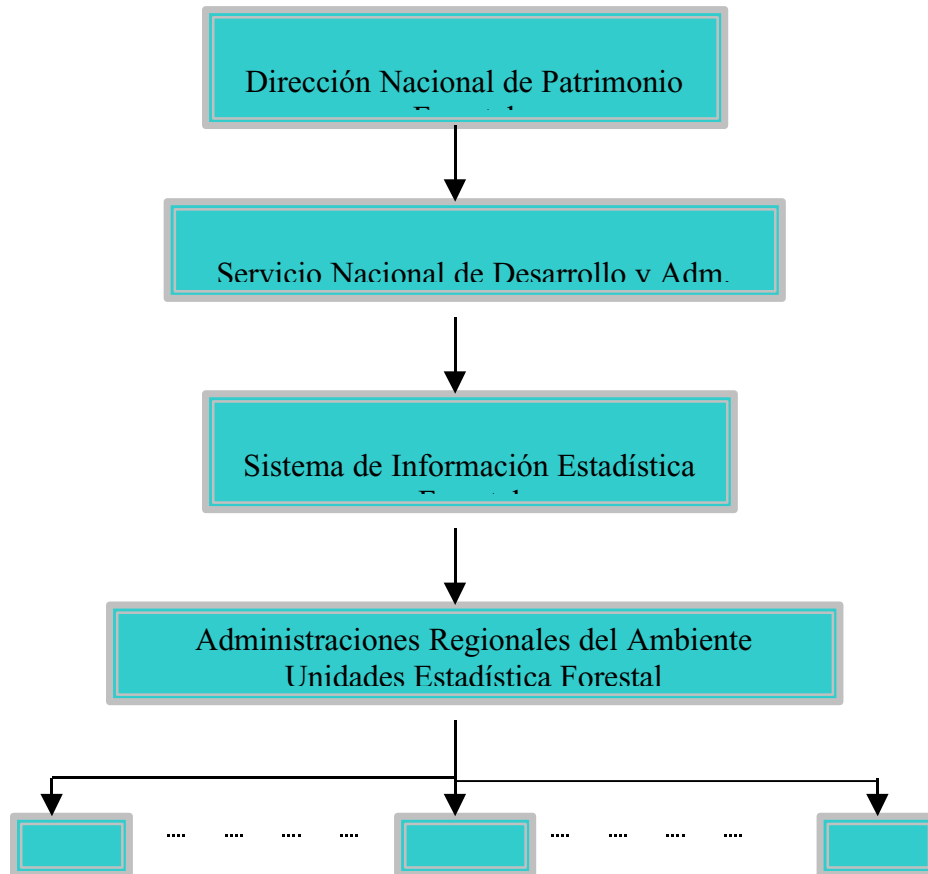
Dirección Nacional de Patrimonio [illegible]

Servicio Nacional de Desarrollo y Adm.

Sistema de Información Estadística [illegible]

Administraciones Regionales del Ambiente
Unidades Estadística Forestal

.... .... .... .... .... .... .... ....